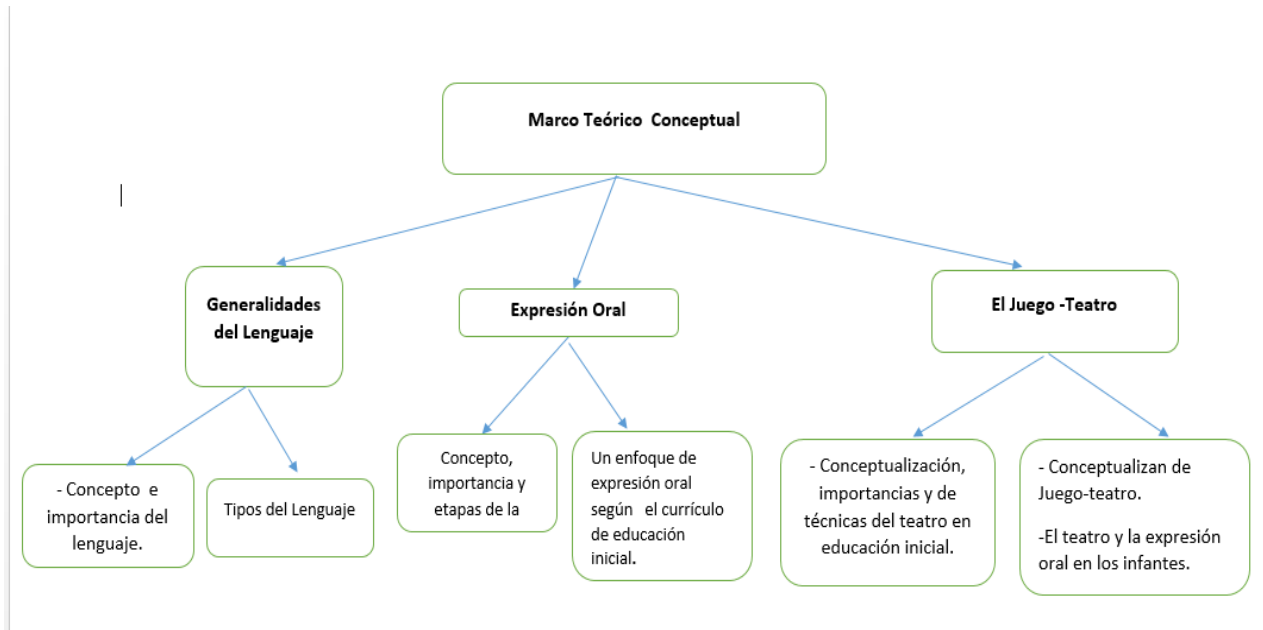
Marco Teórico Conceptual

Generalidades del Lenguaje

Expresión Oral

El Juego -Teatro

- Concepto e importancia del lenguaje.

Tipos del Lenguaje

Concepto, importancia y etapas de la

Un enfoque de expresión oral según el currículo de educación inicial.

- Conceptualización, importancias y de técnicas del teatro en educación inicial.

- Conceptualizan de Juego-teatro.

-El teatro y la expresión oral en los infantes.